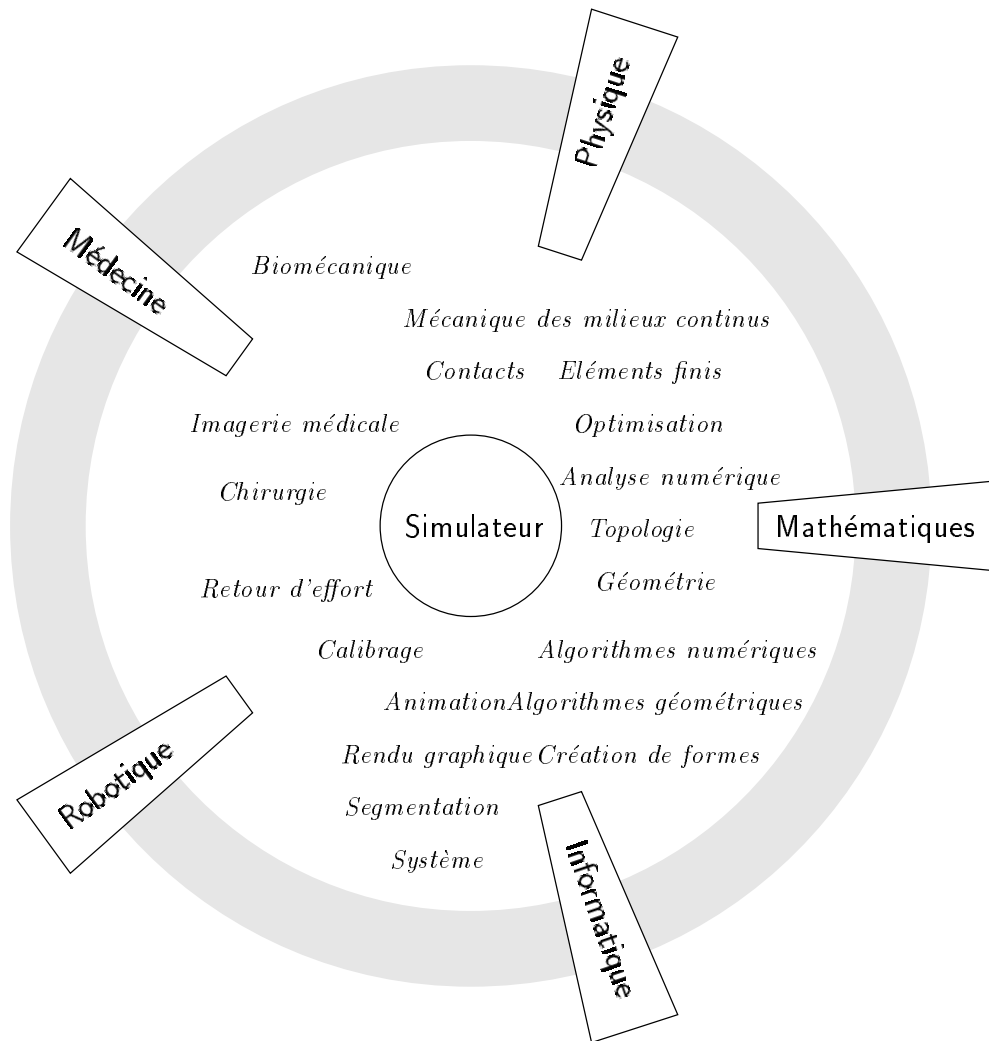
Physique

Médecine

Biomécanique

Mécanique des milieux continus

Contacts Eléments finis

Imagerie médicale

Optimisation

Analyse numérique

Chirurgie

Simulateur

Topologie

Mathématiques

Géométrie

Retour d'effort

Calibrage

Algorithmes numériques

AnimationAlgorithmes géométriques

Rendu graphique Création de formes

Robotique

Segmentation

Système

Informatique